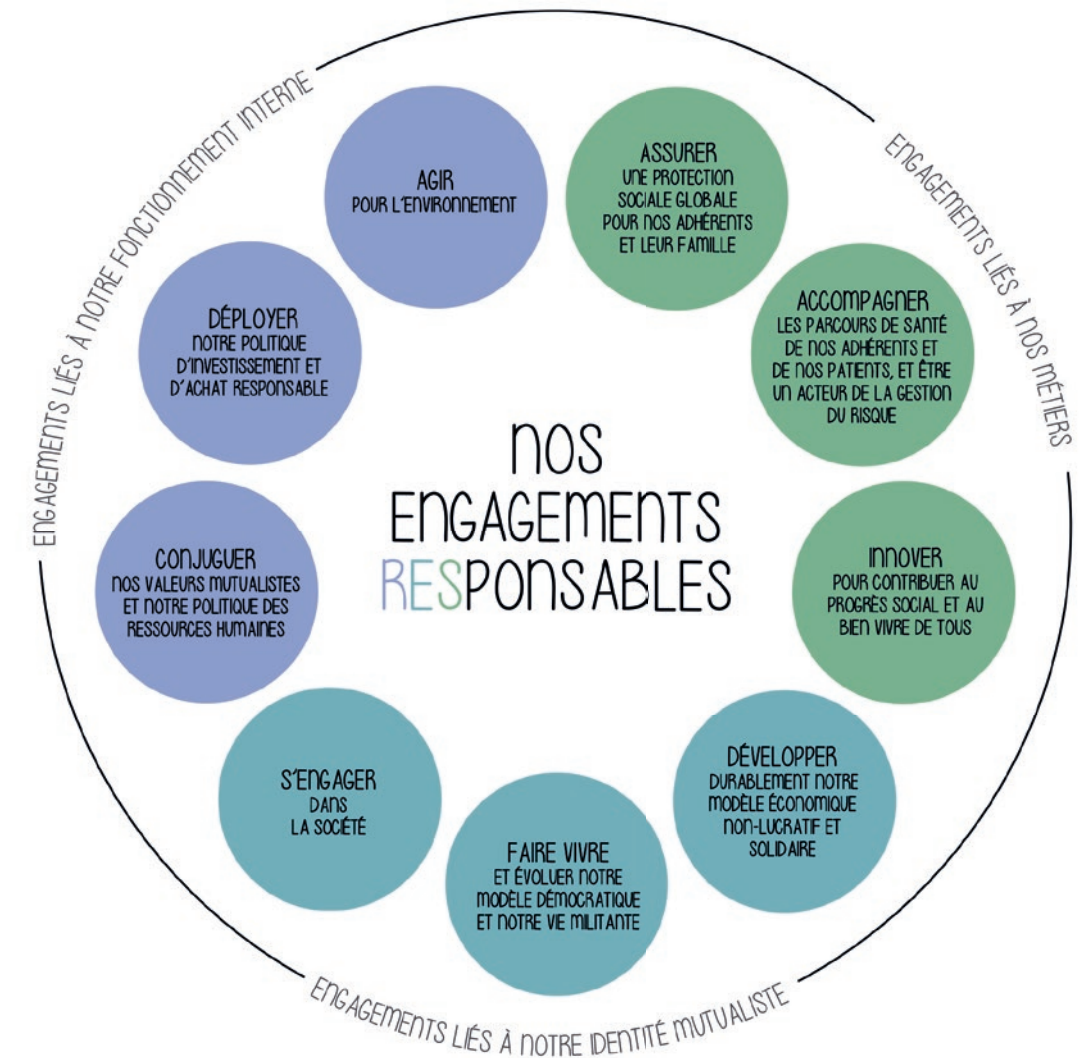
ENGAGEMENTS LIÉS À NOTRE FONCTIONNEMENT INTERNE

AGIR
POUR L'ENVIRONNEMENT

ASSURER
UNE PROTECTION SOCIALE GLOBALE POUR NOS ADHÉRENTS ET LEUR FAMILLE

ENGAGEMENTS LIÉS À NOS MÉTIERS

DÉPLOYER
NOTRE POLITIQUE D'INVESTISSEMENT ET D'ACHAT RESPONSABLE

ACCOMPAGNER
LES PARCOURS DE SANTÉ DE NOS ADHÉRENTS ET DE NOS PATIENTS, ET ÊTRE UN ACTEUR DE LA GESTION DU RISQUE

NOS ENGAGEMENTS RESPONSABLES

CONJUGUER
NOS VALEURS MUTUALISTES ET NOTRE POLITIQUE DES RESSOURCES HUMAINES

INNOVER
POUR CONTRIBUER AU PROGRÈS SOCIAL ET AU BIEN VIVRE DE TOUS

S'ENGAGER
DANS LA SOCIÉTÉ

DÉVELOPPER
DURABLEMENT NOTRE MODÈLE ÉCONOMIQUE NON-LUCRATIF ET SOLIDAIRE

FAIRE VIVRE
ET ÉVOLUER NOTRE MODÈLE DÉMOCRATIQUE ET NOTRE VIE MILITANTE

ENGAGEMENTS LIÉS À NOTRE IDENTITÉ MUTUALISTE